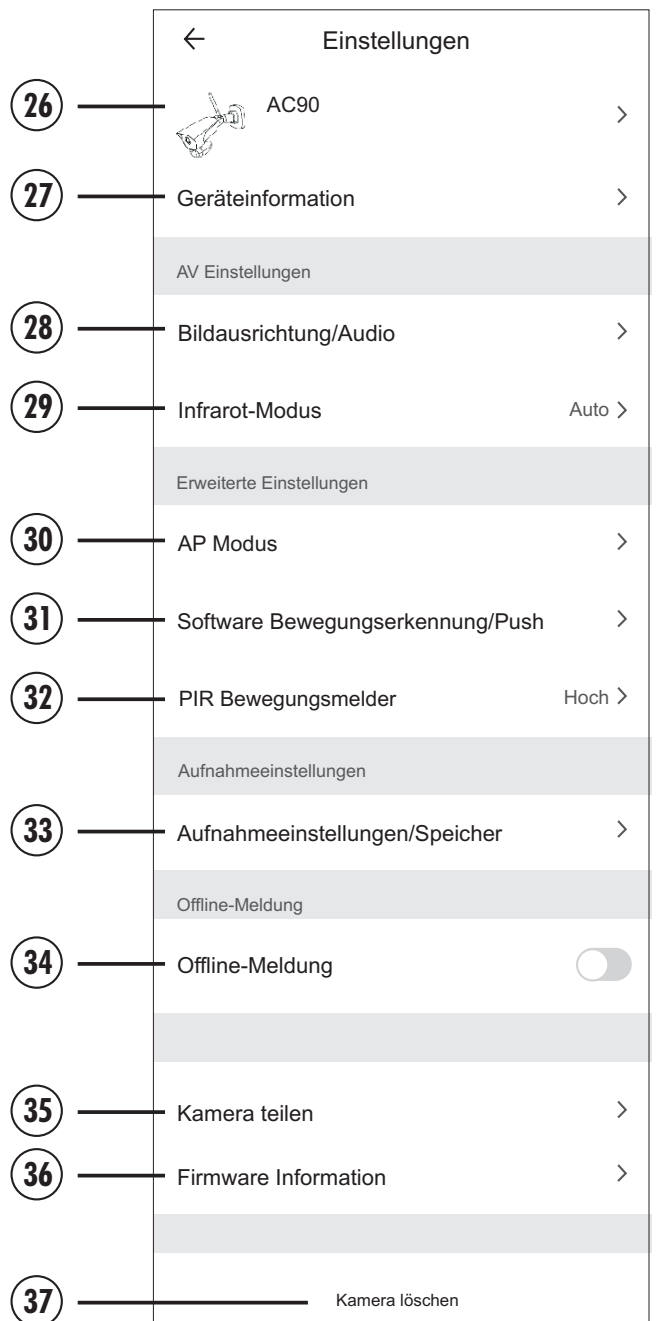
← Einstellungen

26 AC90 >

27 Geräteinformation >

AV Einstellungen

28 Bildausrichtung/Audio >

29 Infrarot-Modus Auto >

Erweiterte Einstellungen

30 AP Modus >

31 Software Bewegungserkennung/Push >

32 PIR Bewegungsmelder Hoch >

Aufnahmeeinstellungen

33 Aufnahmeeinstellungen/Speicher >

Offline-Meldung

34 Offline-Meldung

35 Kamera teilen >

36 Firmware Information >

37 Kamera löschen